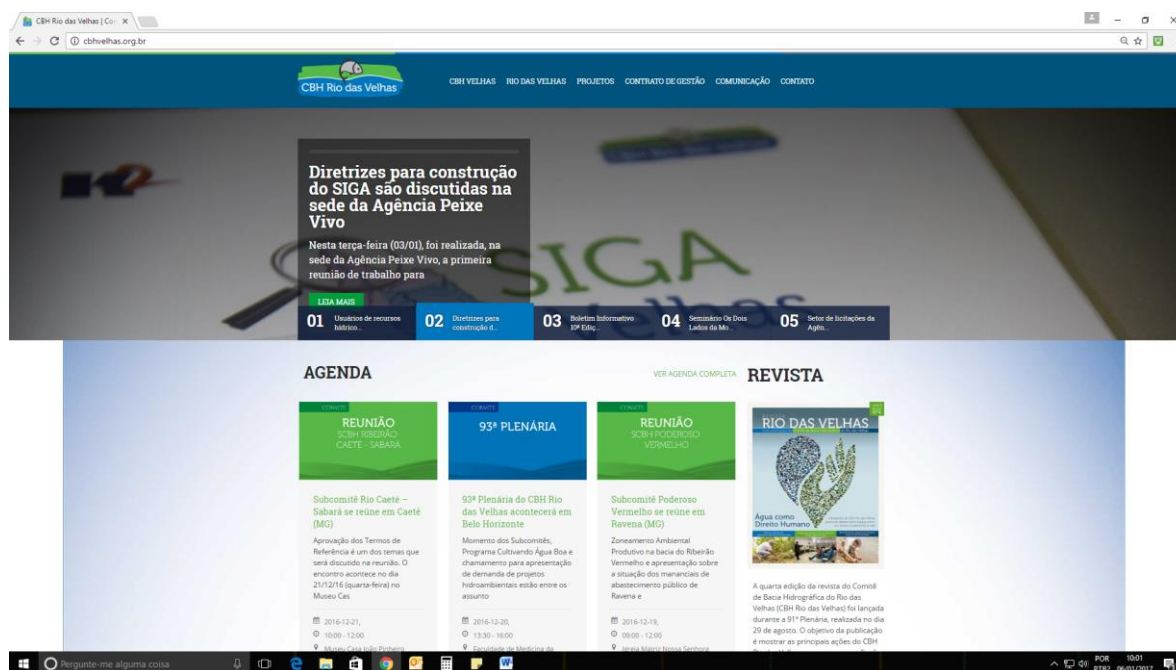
CBH Rio das Velhas | Co ×

cbhvelhas.org.br

CBH Rio das Velhas

CBH VELHAS RIO DAS VELHAS PROJETOS CONTRATO DE GESTÃO COMUNICAÇÃO CONTATO

Diretrizes para construção do SIGA são discutidas na sede da Agência Peixe Vivo

Nesta terça-feira (03/01), foi realizada, na sede da Agência Peixe Vivo, a primeira reunião de trabalho para

LEIA MAIS

01 Usuários de recursos hídrico...

02 Diretrizes para construção d...

03 Boletim Informativo 10ª Ediç...

04 Seminário Os Dois Lados da Mo...

05 Setor de licitações da Agên...

AGENDA

VER AGENDA COMPLETA

REVISTA

CONVITE
REUNIÃO
SCBH RIBEIRÃO CAETÉ - SABARÁ

Subcomitê Rio Caeté – Sabará se reúne em Caeté (MG)

Aprovação dos Termos de Referência é um dos temas que será discutido na reunião. O encontro acontece no dia 21/12/16 (quarta-feira) no Museu Cas

2016-12-21,
10:00 - 12:00
Museu Casa João Pinheiro

CONVITE
93ª PLENÁRIA

93ª Plenária do CBH Rio das Velhas acontecerá em Belo Horizonte

Momento dos Subcomitês, Programa Cultivando Água Boa e chamamento para apresentação de demanda de projetos hidroambientais estão entre os assunto

2016-12-20,
13:30 - 16:00
Faculdade de Medicina da

CONVITE
REUNIÃO
SCBH PODEROSO VERMELHO

Subcomitê Poderoso Vermelho se reúne em Ravena (MG)

Zoneamento Ambiental Produtivo na bacia do Ribeirão Vermelho e apresentação sobre a situação dos mananciais de abastecimento público de Ravena e

2016-12-19,
09:00 - 12:00
Igreja Matriz Nossa Senhora

RIO DAS VELHAS
Água como Direito Humano

A quarta edição da revista do Comitê de Bacia Hidrográfica do Rio das Velhas (CBH Rio das Velhas) foi lançada durante a 91ª Plenária, realizada no dia 29 de agosto. O objetivo da publicação é mostrar as principais ações do CBH

Pergunte-me alguma coisa

POR PTB2 10:01 06/01/2017